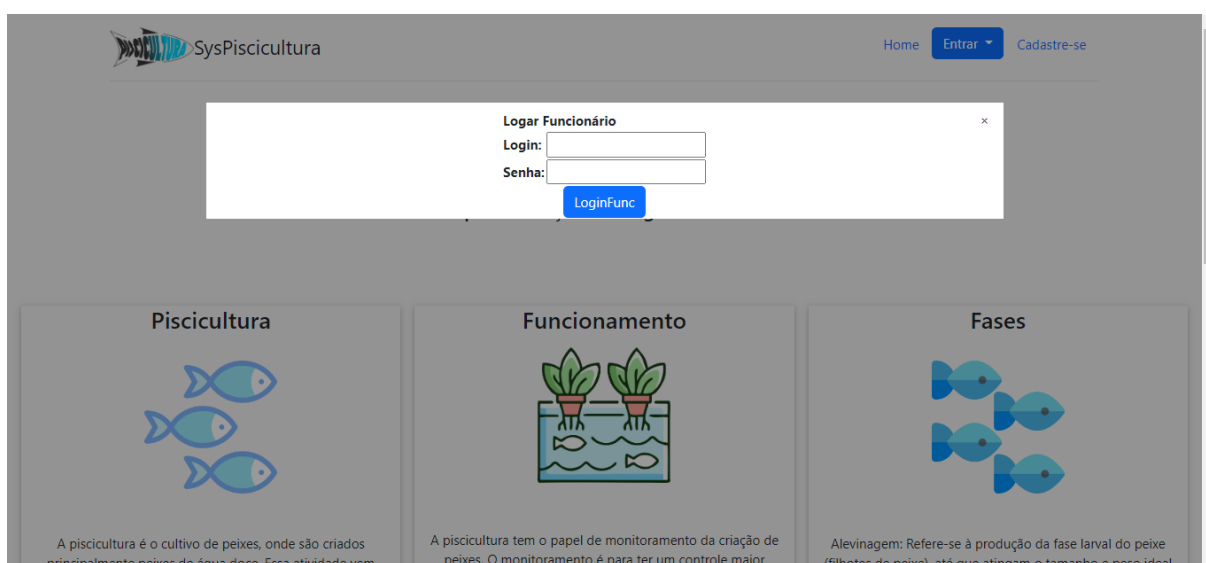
SysPiscicultura

Home Entrar Cadastre-se

Logar Funcionário
×
Login:
Senha:
LoginFunc

Piscicultura

A piscicultura é o cultivo de peixes, onde são criados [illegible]

Funcionamento

A piscicultura tem o papel de monitoramento da criação de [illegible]

Fases

Alevinagem: Refere-se à produção da fase larval do peixe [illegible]